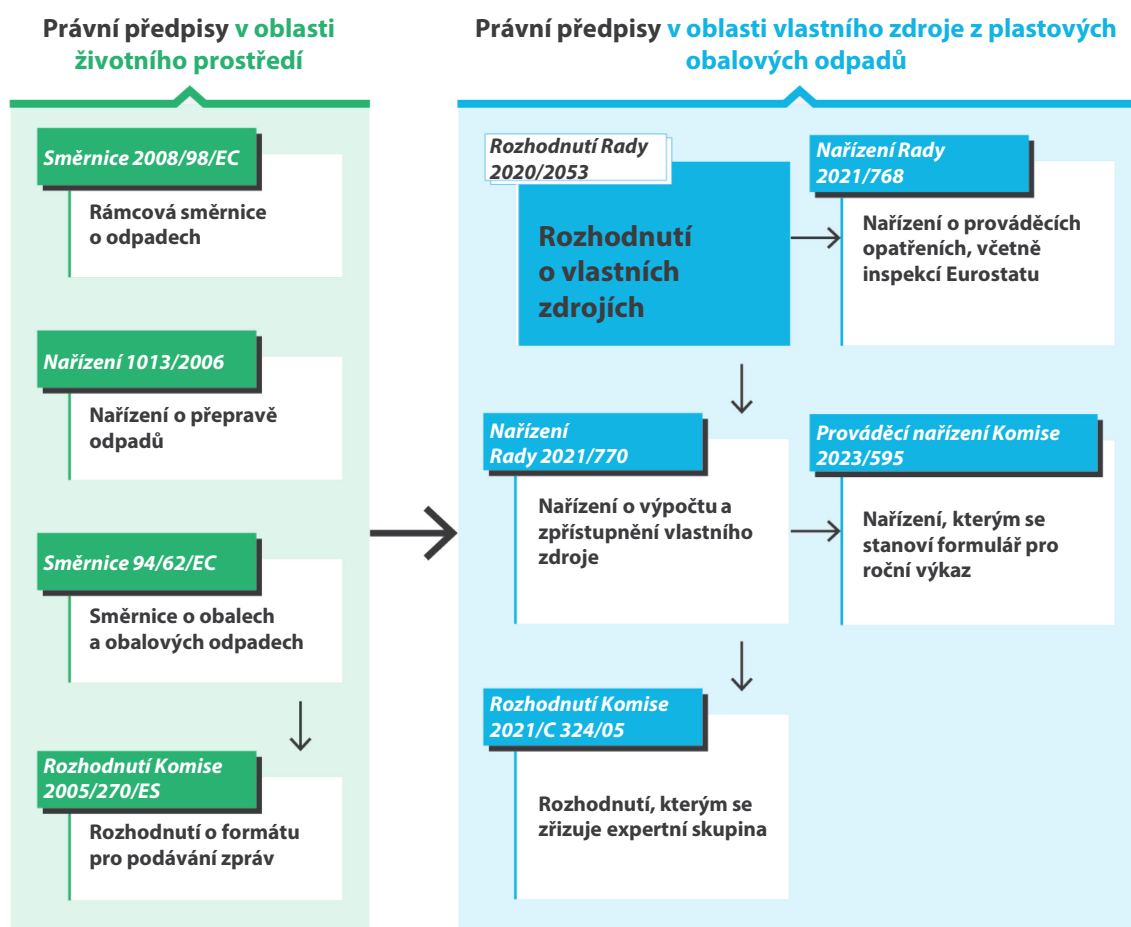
Právní předpisy v oblasti životního prostředí

Směrnice 2008/98/EC

Rámcová směrnice o odpadech

Nařízení 1013/2006

Nařízení o přepravě odpadů

Směrnice 94/62/EC

Směrnice o obalech a obalových odpadech

Rozhodnutí Komise 2005/270/ES

Rozhodnutí o formátu pro podávání zpráv

Právní předpisy v oblasti vlastního zdroje z plastových obalových odpadů

Rozhodnutí Rady 2020/2053

Rozhodnutí o vlastních zdrojích

Nařízení Rady 2021/768

Nařízení o prováděcích opatřeních, včetně inspekcí Eurostatu

Nařízení Rady 2021/770

Nařízení o výpočtu a zpřístupnění vlastního zdroje

Prováděcí nařízení Komise 2023/595

Nařízení, kterým se stanoví formulář pro roční výkaz

Rozhodnutí Komise 2021/C 324/05

Rozhodnutí, kterým se zřizuje expertní skupina